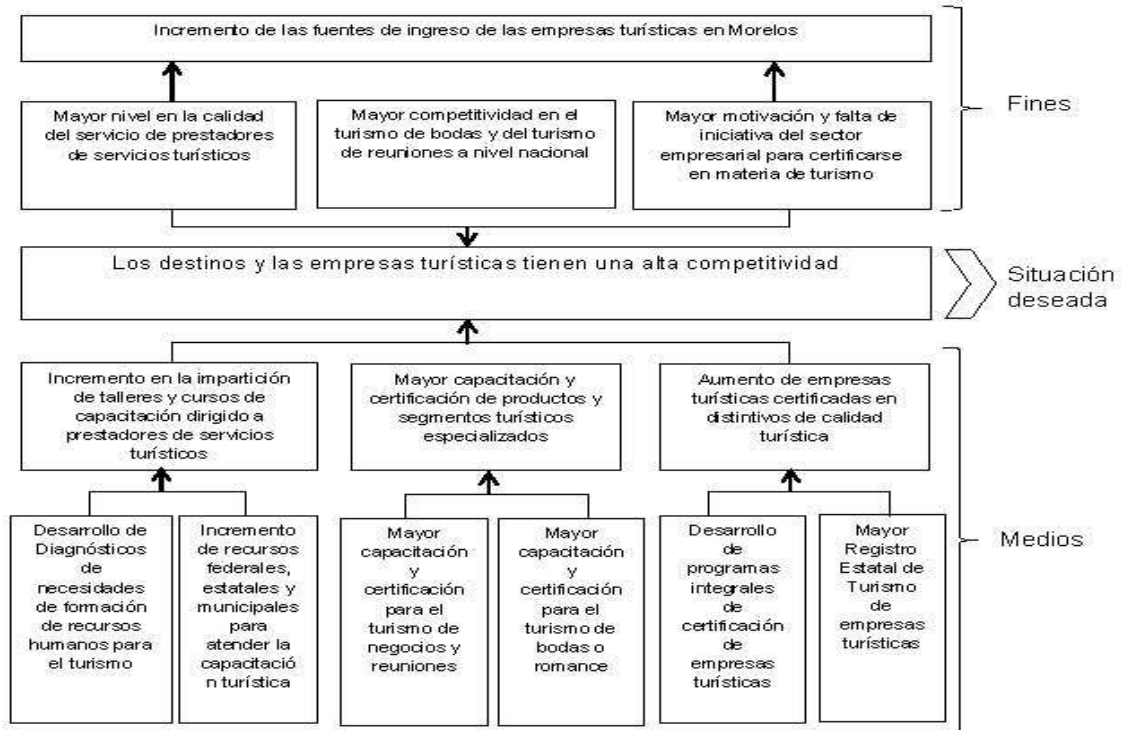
Incremento de las fuentes de ingreso de las empresas turísticas en Morelos

Mayor nivel en la calidad del servicio de prestadores de servicios turísticos

Mayor competitividad en el turismo de bodas y del turismo de reuniones a nivel nacional

Mayor motivación y falta de iniciativa del sector empresarial para certificarse en materia de turismo

Fines

Los destinos y las empresas turísticas tienen una alta competitividad

Situación deseada

Incremento en la impartición de talleres y cursos de capacitación dirigido a prestadores de servicios turísticos

Mayor capacitación y certificación de productos y segmentos turísticos especializados

Aumento de empresas turísticas certificadas en distintivos de calidad turística

Desarrollo de Diagnósticos de necesidades de formación de recursos humanos para el turismo

Incremento de recursos federales, estatales y municipales para atender la capacitación turística

Mayor capacitación y certificación para el turismo de negocios y reuniones

Mayor capacitación y certificación para el turismo de bodas o romance

Desarrollo de programas integrales de certificación de empresas turísticas

Mayor Registro Estatal de Turismo de empresas turísticas

Medios